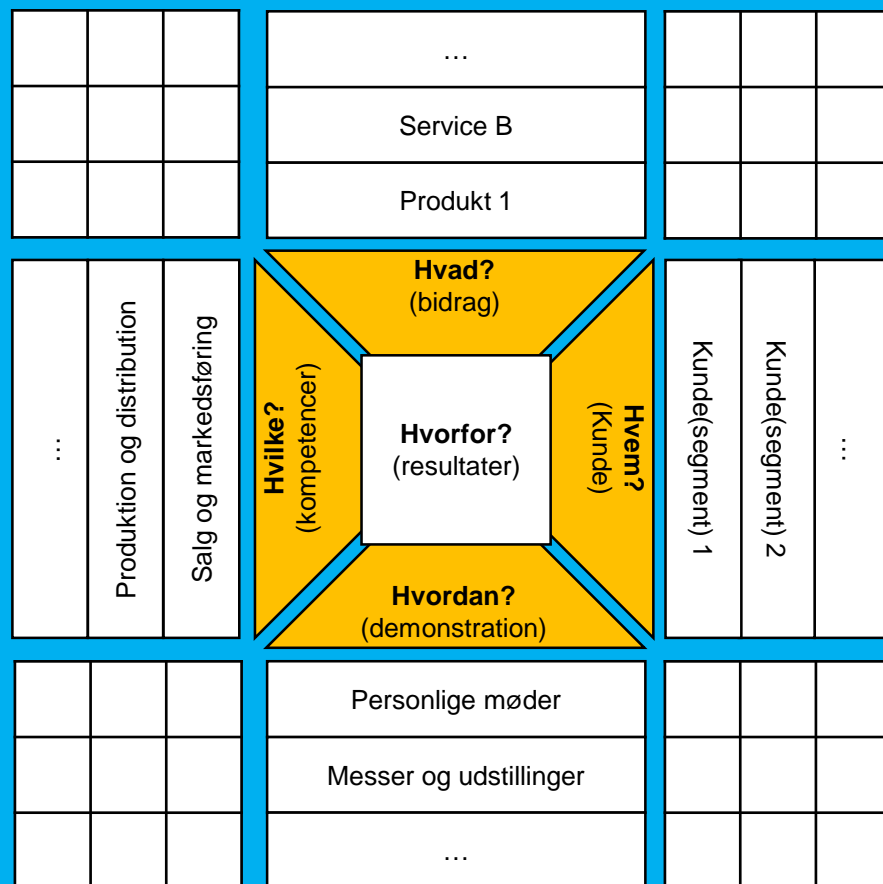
…

Service B

Produkt 1

Hvad?
(bidrag)

…

Produktion og distribution

Salg og markedsføring

Hvilke?
(kompetencer)

Hvorfor?
(resultater)

Hvem?
(Kunde)

Kunde(segment) 1

Kunde(segment) 2

…

Hvordan?
(demonstration)

Personlige møder

Messer og udstillinger

…